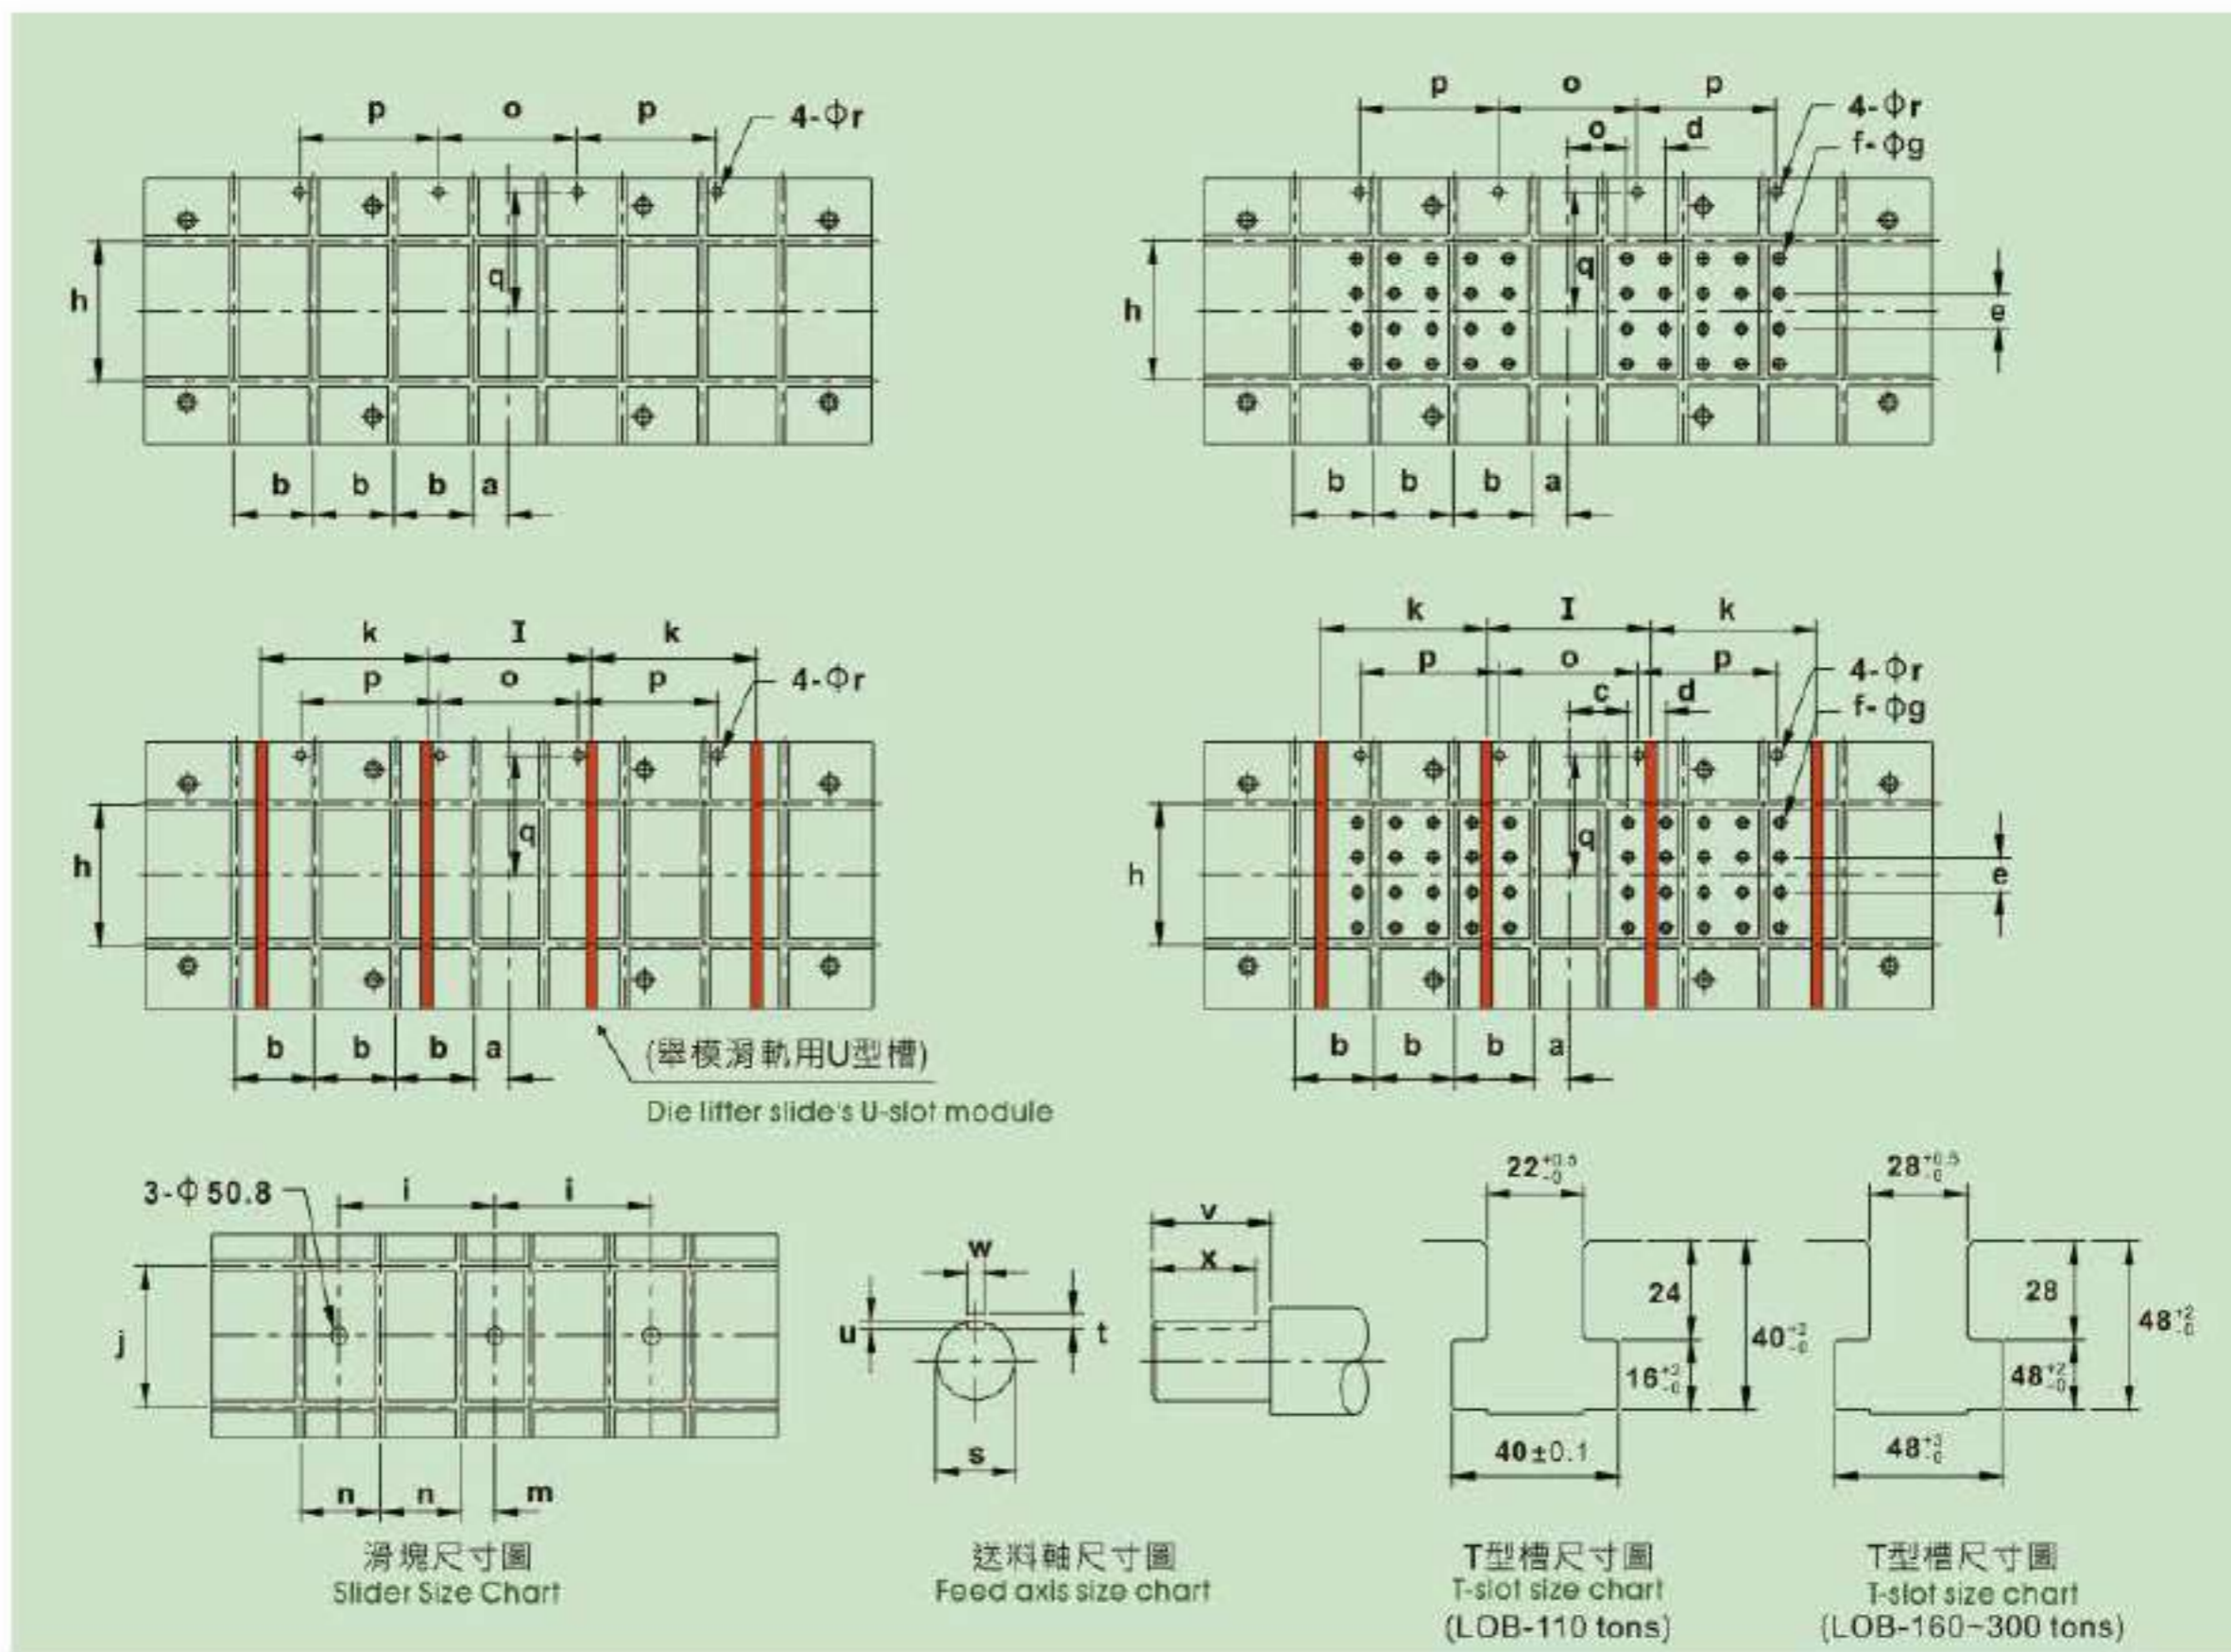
p o p 4-Φr

q

h

b b b a

p o p 4-Φr
o d f-Φg

q

h e

b b b a

k I k
p o p 4-Φr

q

h

b b b a

(舉模滑軌用U型槽)
Die lifter slide's U-slot module

k I k
p o p 4-Φr
c d f-Φg

q

h e

b b b a

3-Φ 50.8 i i

j

n n m

滑塊尺寸圖
Slider Size Chart

w
u t
s

v
x

送料軸尺寸圖
Feed axis size chart

$22^{+0.5}_{-0}$
24
$40^{+2}_{-0}$
$16^{+2}_{-0}$
$40\pm0.1$

T型槽尺寸圖
T-slot size chart
(LOB-110 tons)

$28^{+0.5}_{-0}$
28
$48^{+2}_{-0}$
$48^{+2}_{-0}$
$48^{+3}_{-0}$

T型槽尺寸圖
T-slot size chart
(LOB-160~300 tons)